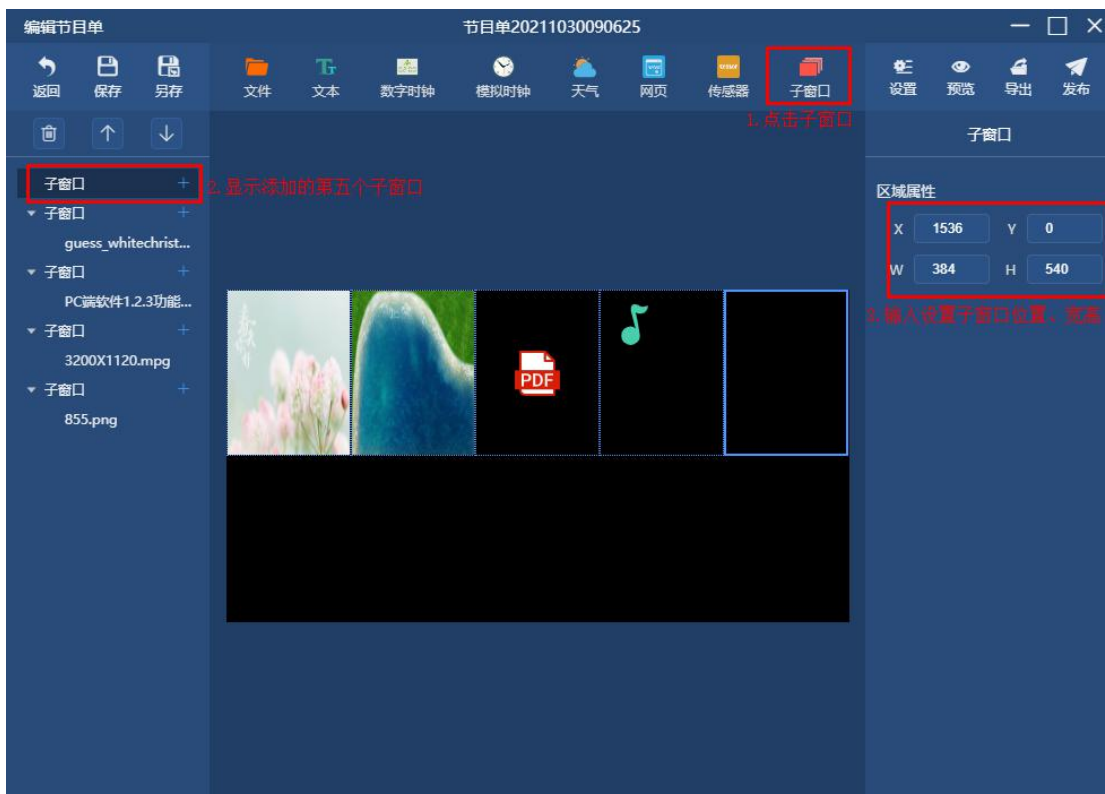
编辑节目单

节目单20211030090625

返回 保存 另存

文件 文本 数字时钟 模拟时钟 天气 网页 传感器 子窗口

设置 预览 导出 发布

1. 点击子窗口

子窗口

子窗口 +

2. 显示添加的第五个子窗口

子窗口 +
guess_whitechrist...
子窗口 +
PC端软件1.2.3功能...
子窗口 +
3200X1120.mpg
子窗口 +
855.png

PDF

区域属性

| X | 1536 | Y | 0 |
|---|---|---|---|
| W | 384 | H | 540 |

3. 输入设置子窗口位置、宽高